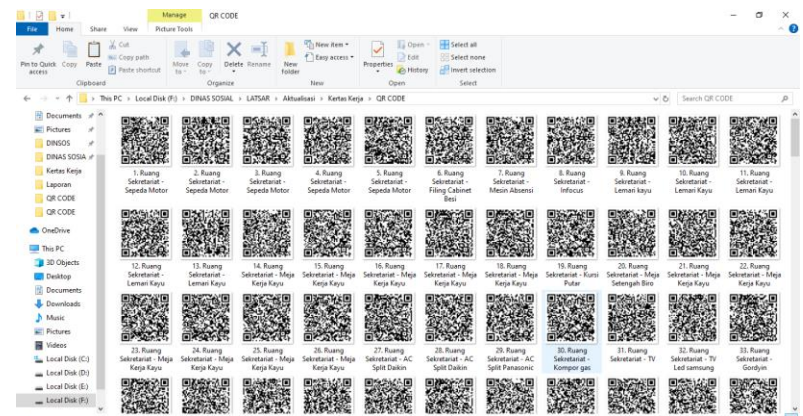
Manage QR CODE

File Home Share View Picture Tools

Pin to Quick access Copy Paste Cut Copy path Paste shortcut Clipboard

Move to Copy to Delete Rename Organize

New folder New item Easy access New

Properties Open Edit History Open

Select all Select none Invert selection Select

This PC › Local Disk (F:) › DINAS SOSIAL › LATSAR › Aktualisasi › Kertas Kerja › QR CODE

Search QR CODE

Documents
Pictures
DINSOS
DINAS SOSIA
Kertas Kerja
Laporan
QR CODE
QR CODE
OneDrive
This PC
3D Objects
Desktop
Documents
Downloads
Music
Pictures
Videos
Local Disk (C:)
Local Disk (D:)
Local Disk (E:)
Local Disk (F:)

1. Ruang Sekretariat - Sepeda Motor
2. Ruang Sekretariat - Sepeda Motor
3. Ruang Sekretariat - Sepeda Motor
4. Ruang Sekretariat - Sepeda Motor
5. Ruang Sekretariat - Sepeda Motor
6. Ruang Sekretariat - Filing Cabinet Besi
7. Ruang Sekretariat - Mesin Absensi
8. Ruang Sekretariat - Infocus
9. Ruang Sekretariat - Lemari kayu
10. Ruang Sekretariat - Lemari Kayu
11. Ruang Sekretariat - Lemari Kayu
12. Ruang Sekretariat - Lemari Kayu
13. Ruang Sekretariat - Lemari Kayu
14. Ruang Sekretariat - Meja Kerja Kayu
15. Ruang Sekretariat - Meja Kerja Kayu
16. Ruang Sekretariat - Meja Kerja Kayu
17. Ruang Sekretariat - Meja Kerja Kayu
18. Ruang Sekretariat - Meja Kerja Kayu
19. Ruang Sekretariat - Kursi Putar
20. Ruang Sekretariat - Meja Setengah Biro
21. Ruang Sekretariat - Meja Kerja Kayu
22. Ruang Sekretariat - Meja Kerja Kayu
23. Ruang Sekretariat - Meja Kerja Kayu
24. Ruang Sekretariat - Meja Kerja Kayu
25. Ruang Sekretariat - Meja Kerja Kayu
26. Ruang Sekretariat - Meja Kerja Kayu
27. Ruang Sekretariat - AC Split Daikin
28. Ruang Sekretariat - AC Split Daikin
29. Ruang Sekretariat - AC Split Panasonic
30. Ruang Sekretariat - Kompor gas
31. Ruang Sekretariat - TV
32. Ruang Sekretariat - TV Led samsung
33. Ruang Sekretariat - Gordyin